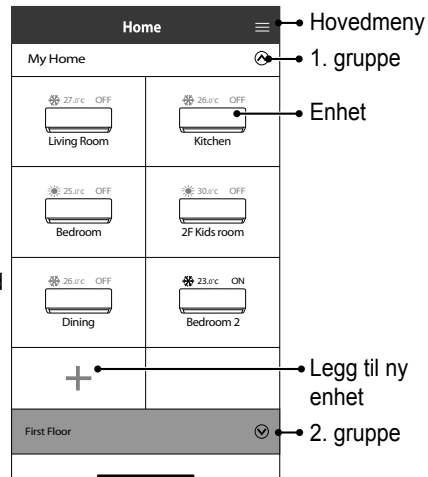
Home

Hovedmeny

My Home

1. gruppe

27.0°C OFF
Living Room

26.0°C OFF
Kitchen

Enhet

25.0°C OFF
Bedroom

30.0°C OFF
2F Kids room

26.0°C OFF
Dining

23.0°C ON
Bedroom 2

+

Legg til ny enhet

First Floor

2. gruppe